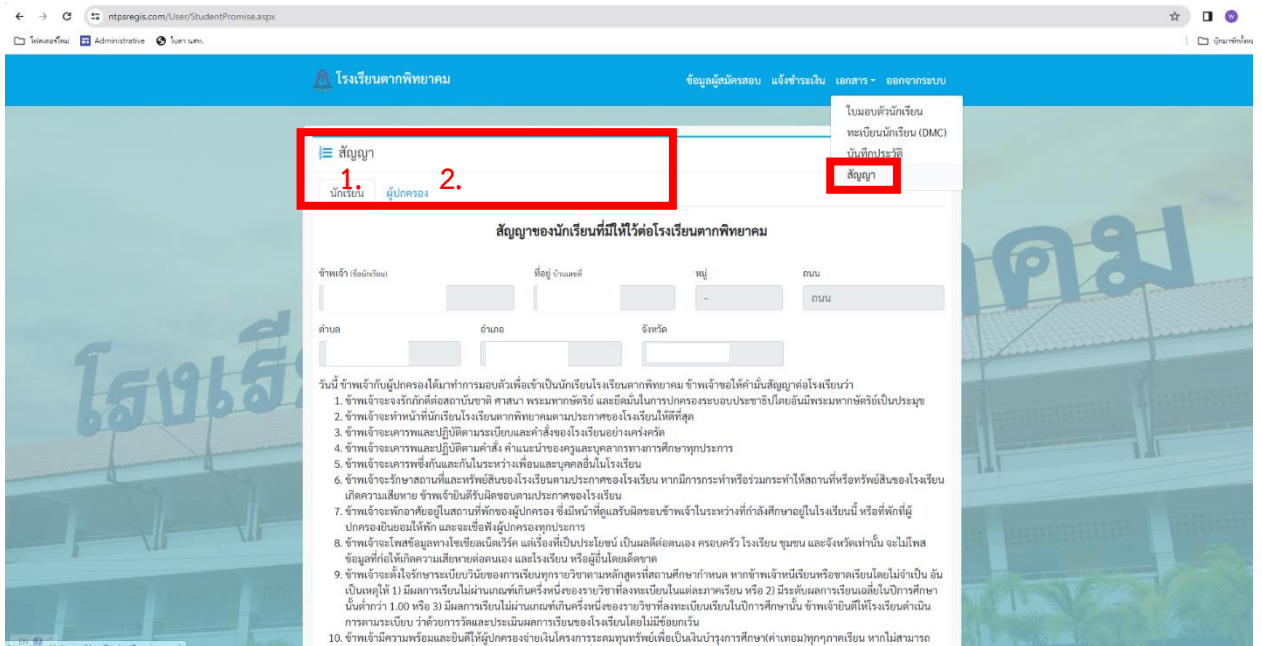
ntpsregis.com/User/StudentPromise.aspx

โฟลเดอร์ใหม่ Administrative ใบตา นศท. บุ๊กมาร์กทั้งหมด

โรงเรียนตากพิทยาคม

ข้อมูลผู้สมัครสอบ แจ้งชำระเงิน เอกสาร ออกจากระบบ

ใบมอบตัวนักเรียน
ทะเบียนนักเรียน (DMC)
บันทึกประวัติ
สัญญา

สัญญา

1. นักเรียน 2. ผู้ปกครอง

สัญญาของนักเรียนที่มีให้ไว้ต่อโรงเรียนตากพิทยาคม

ข้าพเจ้า (ชื่อนักเรียน) ที่อยู่ บ้านเลขที่ หมู่ ถนน

- ถนน

ตำบล อำเภอ จังหวัด

วันนี้ ข้าพเจ้ากับผู้ปกครองได้มาทำการมอบตัวเพื่อเข้าเป็นนักเรียนโรงเรียนตากพิทยาคม ข้าพเจ้าขอให้คำมั่นสัญญาต่อโรงเรียนว่า
1. ข้าพเจ้าจะจงรักภักดีต่อสถาบันชาติ ศาสนา พระมหากษัตริย์ และยึดมั่นในการปกครองระบอบประชาธิปไตยอันมีพระมหากษัตริย์เป็นประมุข
2. ข้าพเจ้าจะทำหน้าที่นักเรียนโรงเรียนตากพิทยาคมตามประกาศของโรงเรียนให้ดีที่สุด
3. ข้าพเจ้าจะเคารพและปฏิบัติตามระเบียบและคำสั่งของโรงเรียนอย่างเคร่งครัด
4. ข้าพเจ้าจะเคารพและปฏิบัติตามคำสั่ง คำแนะนำของครูและบุคลากรทางการศึกษาทุกประการ
5. ข้าพเจ้าจะเคารพซึ่งกันและกันในระหว่างเพื่อนและบุคคลอื่นในโรงเรียน
6. ข้าพเจ้าจะรักษาสถานที่และทรัพย์สินของโรงเรียนตามประกาศของโรงเรียน หากมีการกระทำหรือร่วมกระทำให้สถานที่หรือทรัพย์สินของโรงเรียนเกิดความเสียหาย ข้าพเจ้ายินดีรับผิดชอบตามประกาศของโรงเรียน
7. ข้าพเจ้าจะพักอาศัยอยู่ในสถานที่พักของผู้ปกครอง ซึ่งมีหน้าที่ดูแลรับผิดชอบข้าพเจ้าในระหว่างที่กำลังศึกษาอยู่ในโรงเรียนนี้ หรือที่พักที่ผู้ปกครองยินยอมให้พัก และจะเชื่อฟังผู้ปกครองทุกประการ
8. ข้าพเจ้าจะโพสข้อมูลทางโซเชียลเน็ตเวิร์ค แต่เรื่องที่เป็นประโยชน์ เป็นผลดีต่อตนเอง ครอบครัว โรงเรียน ชุมชน และจังหวัดเท่านั้น จะไม่โพสข้อมูลที่ก่อให้เกิดความเสียหายต่อตนเอง และโรงเรียน หรือผู้อื่นโดยเด็ดขาด
9. ข้าพเจ้าจะตั้งใจรักษาระเบียบวินัยของการเรียนทุกรายวิชาตามหลักสูตรที่สถานศึกษากำหนด หากข้าพเจ้าหนีเรียนหรือขาดเรียนโดยไม่จำเป็น อันเป็นเหตุให้ 1) มีผลการเรียนไม่ผ่านเกณฑ์เกินครึ่งหนึ่งของรายวิชาที่ลงทะเบียนในแต่ละภาคเรียน หรือ 2) มีระดับผลการเรียนเฉลี่ยในปีการศึกษานั้นต่ำกว่า 1.00 หรือ 3) มีผลการเรียนไม่ผ่านเกณฑ์เกินครึ่งหนึ่งของรายวิชาที่ลงทะเบียนเรียนในปีการศึกษานั้น ข้าพเจ้ายินดีให้โรงเรียนดำเนินการตามระเบียบ ว่าด้วยการวัดและประเมินผลการเรียนของโรงเรียนโดยไม่ข้อยกเว้น
10. ข้าพเจ้ามีความพร้อมและยินดีให้ผู้ปกครองจ่ายเงินโครงการระดมทุนทรัพย์เพื่อเป็นเงินบำรุงการศึกษา(ค่าเทอม)ทุกๆภาคเรียน หากไม่สามารถ